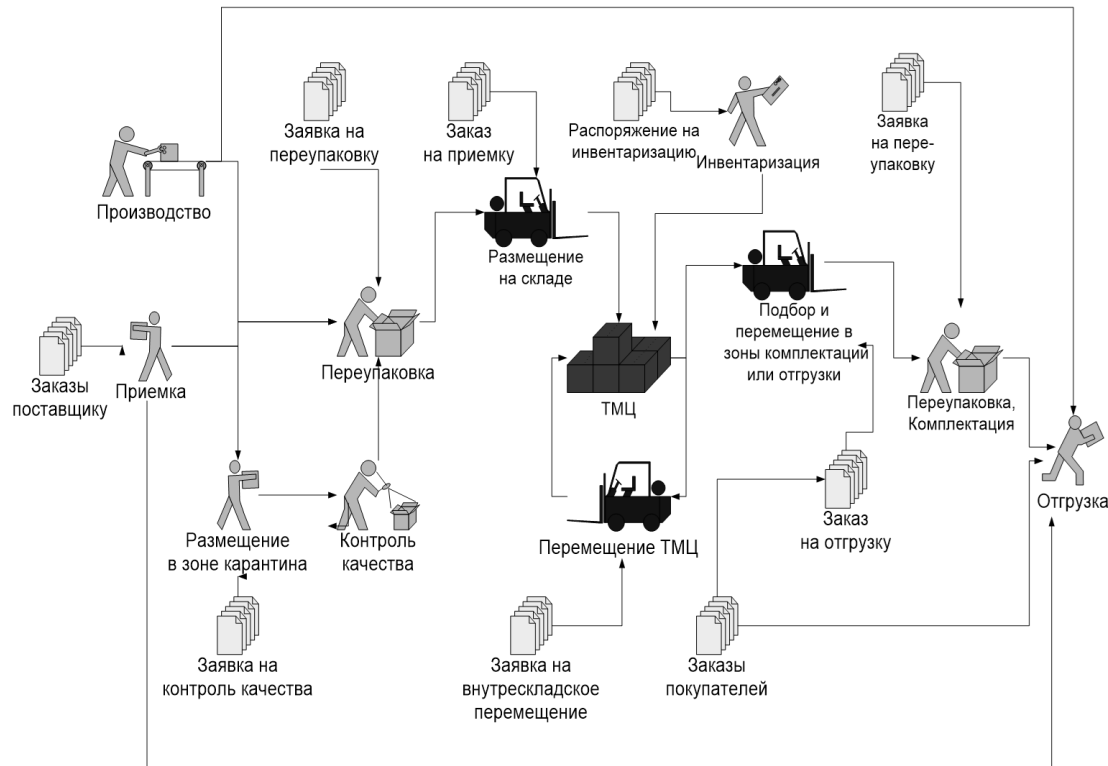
Производство

Заявка на переупаковку

Заказ на приемку

Распоряжение на инвентаризацию

Инвентаризация

Заявка на пере-упаковку

Размещение на складе

Подбор и перемещение в зоны комплектации или отгрузки

Заказы поставщику

Приемка

Переупаковка

ТМЦ

Переупаковка, Комплектация

Отгрузка

Размещение в зоне карантина

Контроль качества

Перемещение ТМЦ

Заказ на отгрузку

Заявка на контроль качества

Заявка на внутрескладское перемещение

Заказы покупателей